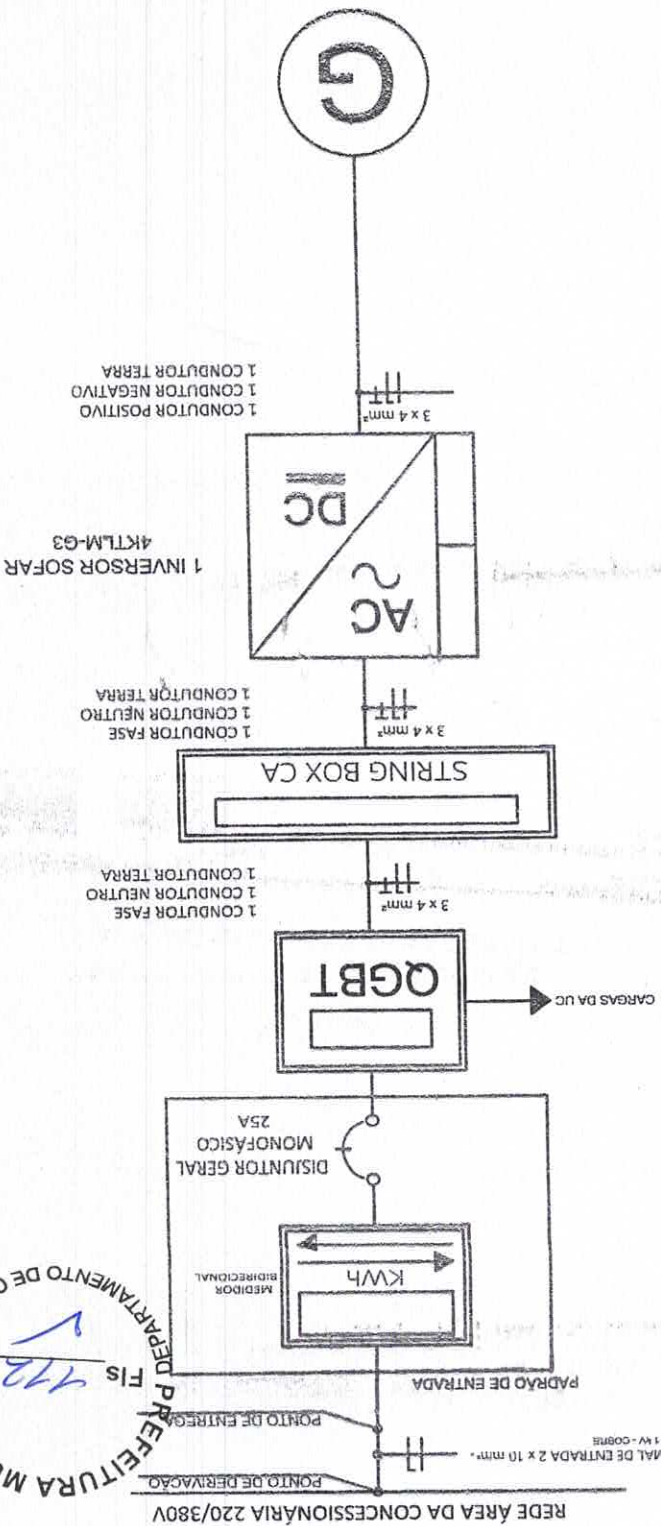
G

3 x 4 mm²
1 CONDUTOR POSITIVO
1 CONDUTOR NEGATIVO
1 CONDUTOR TERRA

1 INVERSOR SOFAR
4KTLM-G3

AC
DC

3 x 4 mm²
1 CONDUTOR FASE
1 CONDUTOR NEUTRO
1 CONDUTOR TERRA

STRING BOX CA

3 x 4 mm²
1 CONDUTOR FASE
1 CONDUTOR NEUTRO
1 CONDUTOR TERRA

QGBT

CARGAS DA UC

DISJUNTOR GERAL
MONOFÁSICO
25A

KWh
MEDIDOR
BIDIRECIONAL

PADRÃO DE ENTRADA

PONTO DE ENTREGA

PONTO DE DERIVAÇÃO

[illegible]RAL DE ENTRADA 2 x 10 mm²
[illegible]1 kV - COBRE

REDE ÁREA DA CONCESSIONÁRIA 220/380V

PREFEITURA M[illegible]
DEPARTAMENTO DE C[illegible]
Fls 172